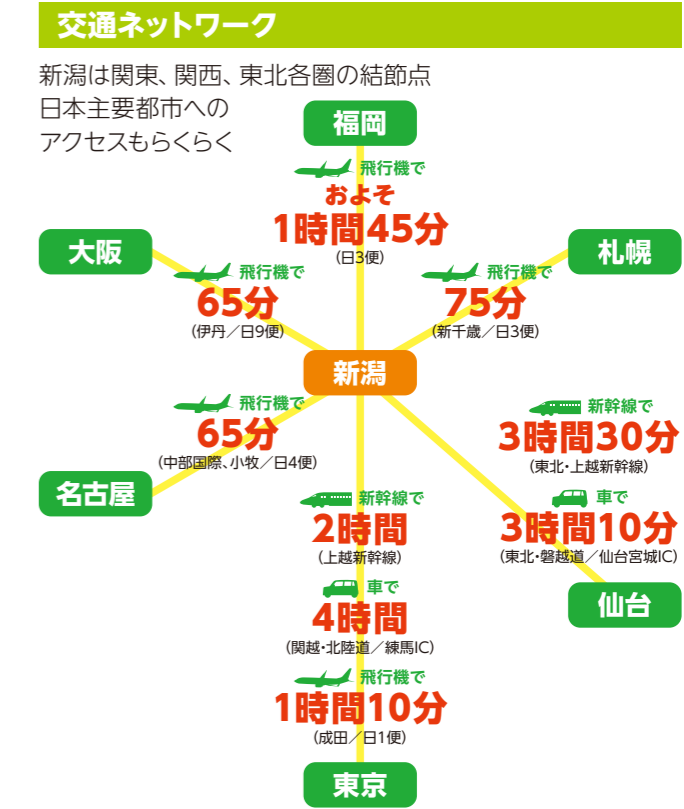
交通ネットワーク

新潟は関東、関西、東北各圏の結節点
日本主要都市への
アクセスもらくらく

福岡

飛行機で
およそ
1時間45分
(日3便)

大阪

飛行機で
65分
(伊丹／日9便)

札幌

飛行機で
75分
(新千歳／日3便)

新潟

飛行機で
65分
(中部国際、小牧／日4便)

名古屋

新幹線で
3時間30分
(東北・上越新幹線)

車で
3時間10分
(東北・磐越道／仙台宮城IC)

仙台

新幹線で
2時間
(上越新幹線)

車で
4時間
(関越・北陸道／練馬IC)

飛行機で
1時間10分
(成田／日1便)

東京